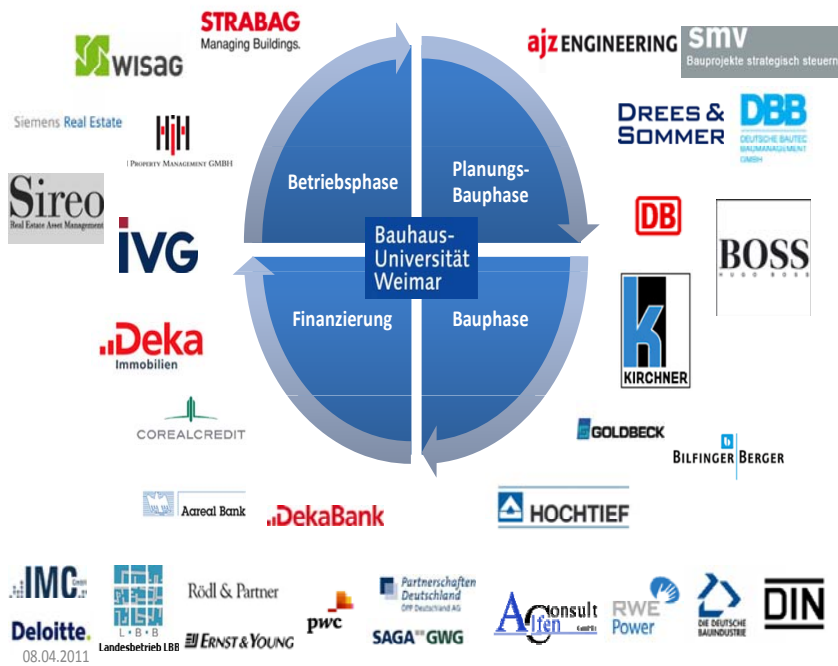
STRABAG
Managing Buildings.

WISAG

ajz ENGINEERING

smv
Bauprojekte strategisch steuern

Siemens Real Estate

Property Management GmbH

Drees & Sommer

DBB
Deutsche Bautec Baumanagement GmbH

Sireo
Real Estate Asset Management

IVG

Betriebsphase

Planungs-Bauphase

Bauhaus-Universität Weimar

Finanzierung

Bauphase

DB

BOSS
HUGO BOSS

Deka
Immobilien

KIRCHNER

COREALCREDIT

GOLDBECK

BILFINGER BERGER

Aareal Bank

DekaBank

HOCHTIEF

IMC GmbH

L · B · B
Landesbetrieb LBB

Rödl & Partner

Partnerschaften Deutschland
ÖPP Deutschland AG

Deloitte.

ERNST & YOUNG

pwc

SAGA GWG

Alfen Consult GmbH

RWE Power

DIE DEUTSCHE BAUINDUSTRIE

DIN

08.04.2011